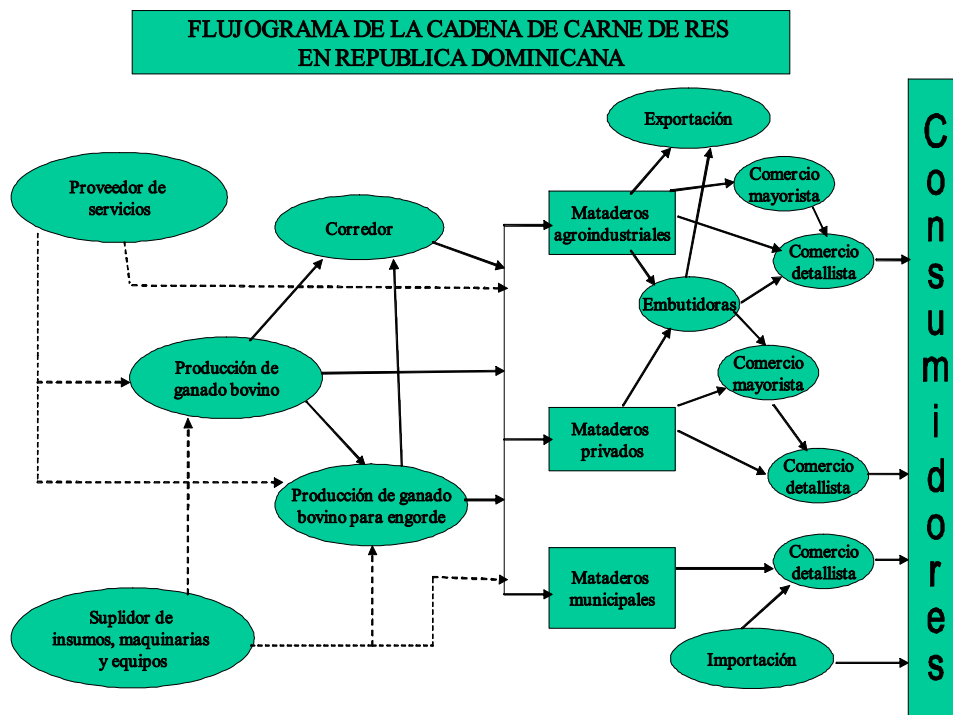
FLUJOGRAMA DE LA CADENA DE CARNE DE RES EN REPUBLICA DOMINICANA

Proveedor de servicios

Corredor

Producción de ganado bovino

Producción de ganado bovino para engorde

Suplidor de insumos, maquinarias y equipos

Exportación

Mataderos agroindustriales

Comercio mayorista

Comercio detallista

Embutidoras

Comercio mayorista

Mataderos privados

Comercio detallista

Mataderos municipales

Comercio detallista

Importación

Consumidores